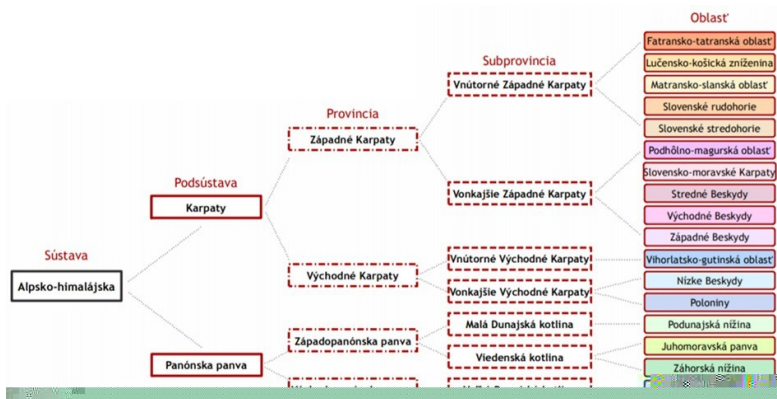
Oblasť

Subprovincia

Provincia

Podsústava

Sústava

Alpsko-himalájska

Karpaty

Panónska panva

Západné Karpaty

Východné Karpaty

Západopanónska panva

Vnútorné Západné Karpaty

Vonkajšie Západné Karpaty

Vnútorné Východné Karpaty

Vonkajšie Východné Karpaty

Malá Dunajská kotlina

Viedenská kotlina

Fatransko-tatranská oblasť

Lučensko-košická zníženina

Matransko-slanská oblasť

Slovenské rudohorie

Slovenské stredohorie

Podhôlno-magurská oblasť

Slovensko-moravské Karpaty

Stredné Beskydy

Východné Beskydy

Západné Beskydy

Vihorlatsko-gutinská oblasť

Nízke Beskydy

Poloniny

Podunajská nížina

Juhomoravská panva

Záhorská nížina

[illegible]